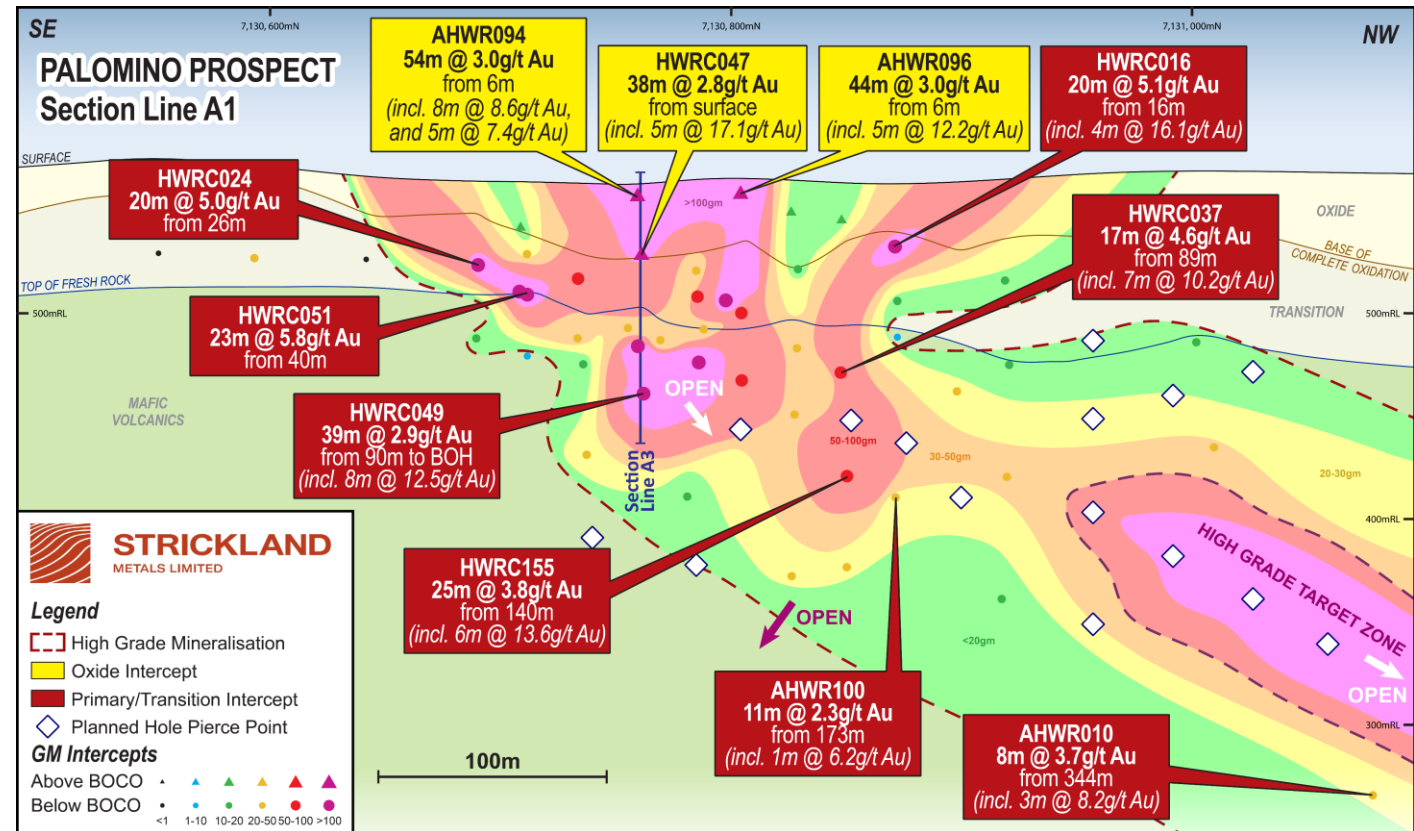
SE

7,130,600mN

7,130,800mN

7,131,000mN

NW

PALOMINO PROSPECT
Section Line A1

AHWR094
54m @ 3.0g/t Au
from 6m
(incl. 8m @ 8.6g/t Au, and 5m @ 7.4g/t Au)

HWRC047
38m @ 2.8g/t Au
from surface
(incl. 5m @ 17.1g/t Au)

AHWR096
44m @ 3.0g/t Au
from 6m
(incl. 5m @ 12.2g/t Au)

HWRC016
20m @ 5.1g/t Au
from 16m
(incl. 4m @ 16.1g/t Au)

SURFACE

HWRC024
20m @ 5.0g/t Au
from 26m

>100gm

OXIDE

HWRC037
17m @ 4.6g/t Au
from 89m
(incl. 7m @ 10.2g/t Au)

BASE OF COMPLETE OXIDATION

TOP OF FRESH ROCK

500mRL

HWRC051
23m @ 5.8g/t Au
from 40m

TRANSITION

500mRL

MAFIC VOLCANICS

OPEN

HWRC049
39m @ 2.9g/t Au
from 90m to BOH
(incl. 8m @ 12.5g/t Au)

50-100gm

30-50gm

Section Line A3

20-30gm

400mRL

STRICKLAND
METALS LIMITED

HIGH GRADE TARGET ZONE

HWRC155
25m @ 3.8g/t Au
from 140m
(incl. 6m @ 13.6g/t Au)

Legend

High Grade Mineralisation

Oxide Intercept

Primary/Transition Intercept

Planned Hole Pierce Point

OPEN

<20gm

OPEN

AHWR100
11m @ 2.3g/t Au
from 173m
(incl. 1m @ 6.2g/t Au)

300mRL

GM Intercepts

Above BOCO

Below BOCO

<1 1-10 10-20 20-50 50-100 >100

100m

AHWR010
8m @ 3.7g/t Au
from 344m
(incl. 3m @ 8.2g/t Au)